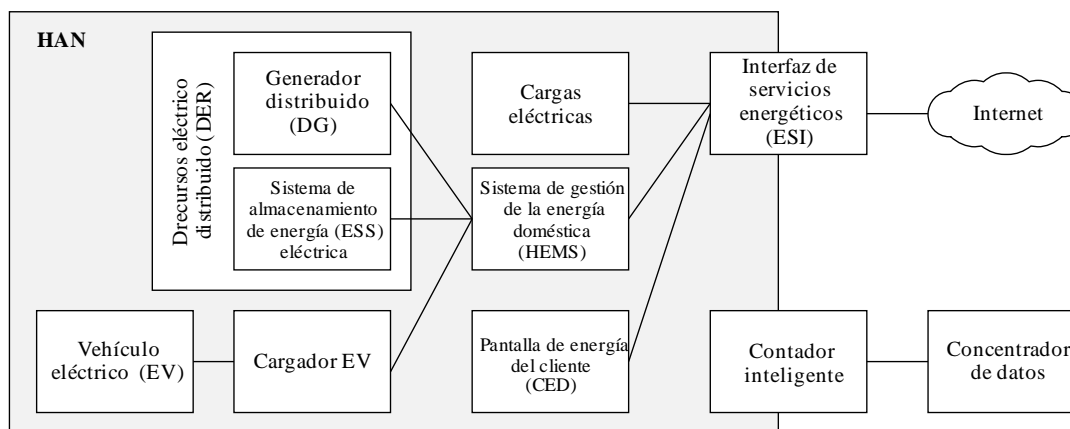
HAN

Drecursos eléctrico distribuido (DER)

Generador distribuido (DG)

Sistema de almacenamiento de energía (ESS) eléctrica

Cargas eléctricas

Sistema de gestión de la energía doméstica (HEMS)

Interfaz de servicios energéticos (ESI)

Internet

Vehículo eléctrico (EV)

Cargador EV

Pantalla de energía del cliente (CED)

Contador inteligente

Concentrador de datos